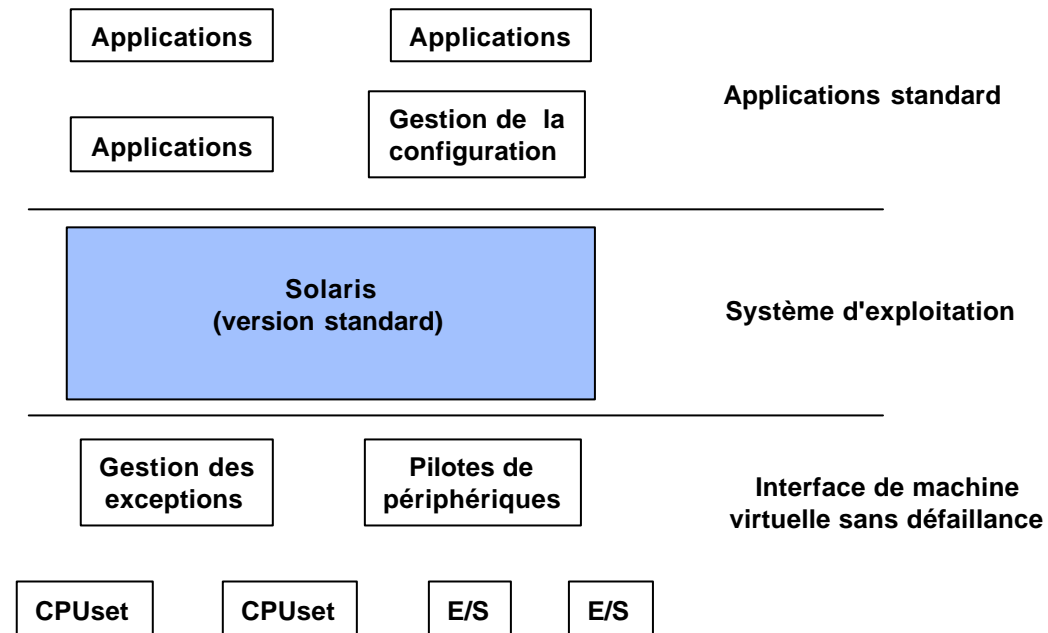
Applications

Applications

Applications standard

Applications

Gestion de la configuration

Solaris
(version standard)

Système d'exploitation

Gestion des exceptions

Pilotes de périphériques

Interface de machine virtuelle sans défaillance

CPUset

CPUset

E/S

E/S